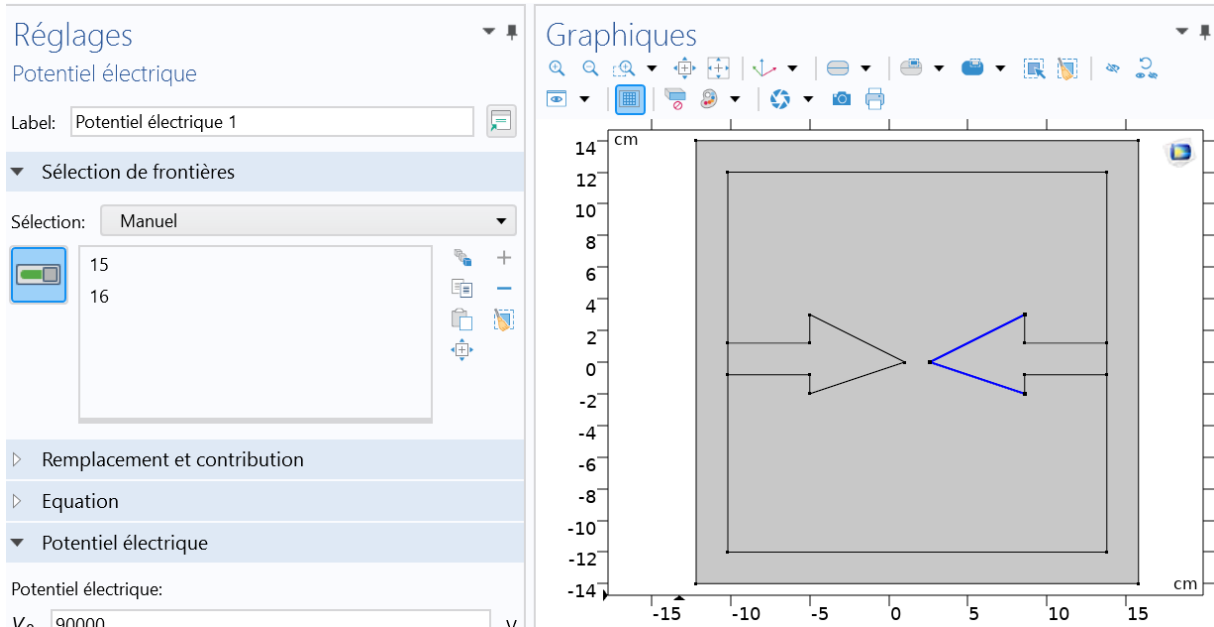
Réglages
Potentiel électrique

Label: Potentiel électrique 1

Sélection de frontières

Sélection: Manuel

15
16

Remplacement et contribution

Equation

Potentiel électrique

Potentiel électrique:

$V_0$ 90000 V

Graphiques

cm
14
12
10
8
6
4
2
0
-2
-4
-6
-8
-10
-12
-14

-15 -10 -5 0 5 10 15
cm